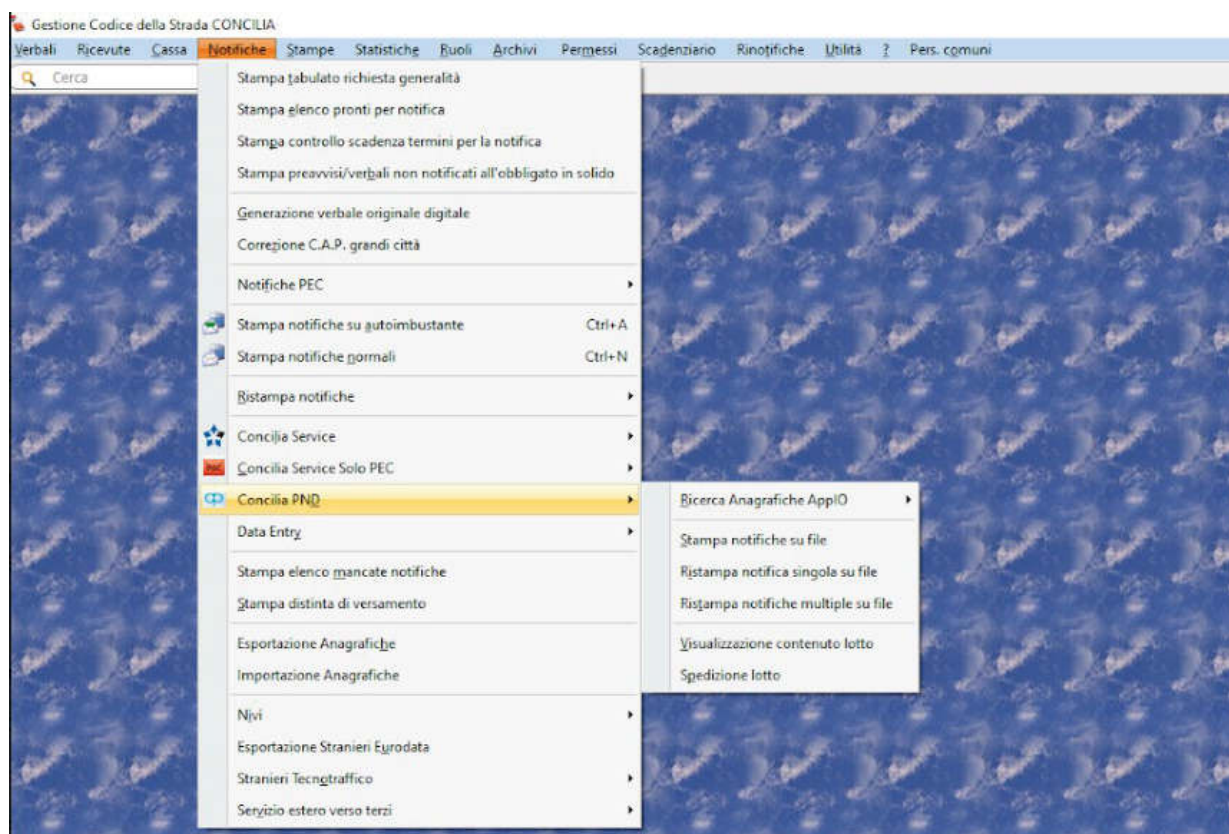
Gestione Codice della Strada CONCILIA

Verbali Ricevute Cassa Notifiche Stampe Statistiche Ruoli Archivi Permessi Scadenziario Rinotifiche Utilità ? Pers. comuni

Cerca

Stampa tabulato richiesta generalità
Stampa elenco pronti per notifica
Stampa controllo scadenza termini per la notifica
Stampa preavvisi/verbali non notificati all'obbligato in solido

Generazione verbale originale digitale
Correzione C.A.P. grandi città

Notifiche PEC

Stampa notifiche su autoimbustante Ctrl+A
Stampa notifiche normali Ctrl+N

Ristampa notifiche

Concilia Service
Concilia Service Solo PEC
Concilia PND
Data Entry

Stampa elenco mancate notifiche
Stampa distinta di versamento

Esportazione Anagrafiche
Importazione Anagrafiche

Nivi
Esportazione Stranieri Eurodata
Stranieri Tecnotraffico
Servizio estero verso terzi

Ricerca Anagrafiche AppIO

Stampa notifiche su file
Ristampa notifica singola su file
Ristampa notifiche multiple su file

Visualizzazione contenuto lotto
Spedizione lotto